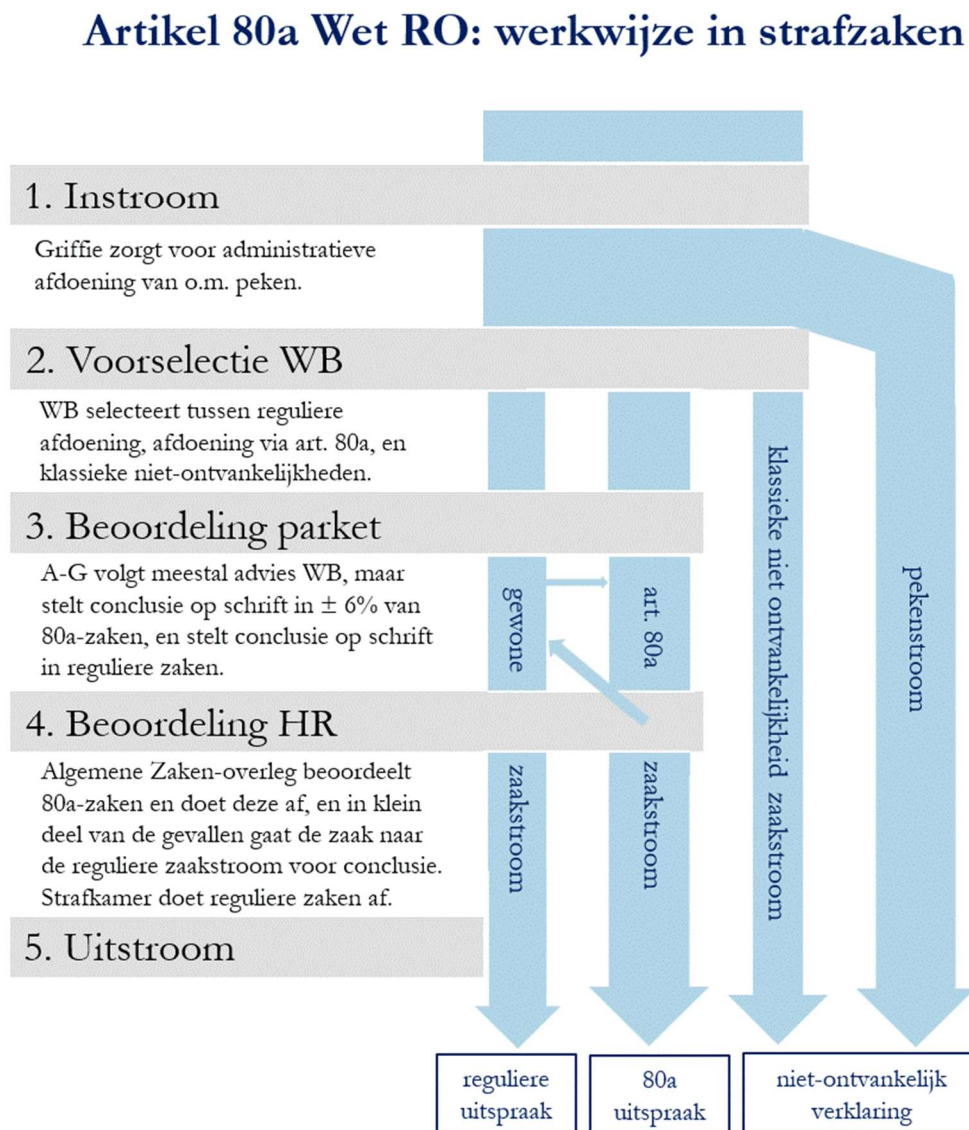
Artikel 80a Wet RO: werkwijze in strafzaken

1. Instroom

Griffie zorgt voor administratieve afdoening van o.m. peken.

2. Voorselectie WB

WB selecteert tussen reguliere afdoening, afdoening via art. 80a, en klassieke niet-ontvankelijkheden.

3. Beoordeling parket

A-G volgt meestal advies WB, maar stelt conclusie op schrift in ± 6% van 80a-zaken, en stelt conclusie op schrift in reguliere zaken.

4. Beoordeling HR

Algemene Zaken-overleg beoordeelt 80a-zaken en doet deze af, en in klein deel van de gevallen gaat de zaak naar de reguliere zaakstroom voor conclusie. Strafkamer doet reguliere zaken af.

5. Uitstroom

gewone zaakstroom

art. 80a zaakstroom

klassieke niet ontvankelijkheid zaakstroom

pekenstroom

reguliere uitspraak

80a uitspraak

niet-ontvankelijk verklaring